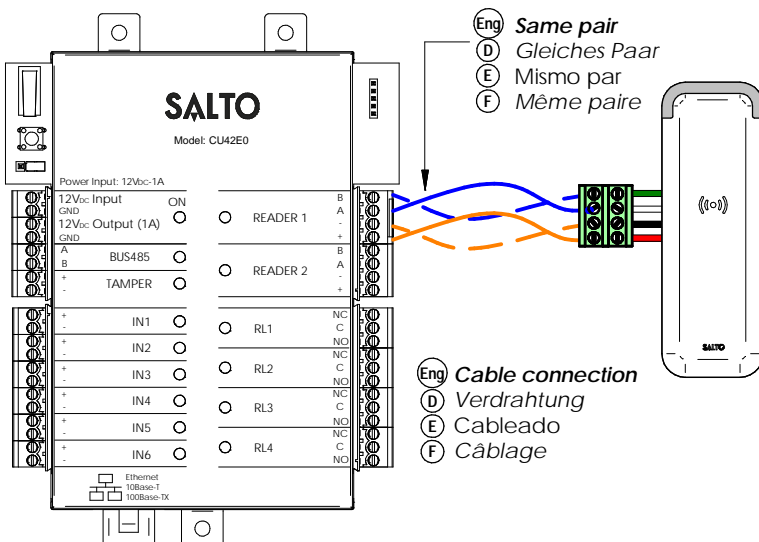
Eng Same pair
D Gleiches Paar
E Mismo par
F Même paire

SALTO
Model: CU42E0

Power Input: 12VDC-1A
12VDC Input
GND
ON
12VDC Output (1A)
GND
A
B
BUS485
+
-
TAMPER
+
-
IN1
+
-
IN2
+
-
IN3
+
-
IN4
+
-
IN5
+
-
IN6
Ethernet
10Base-T
100Base-TX

READER 1
B
A
-
+
READER 2
B
A
-
+
RL1
NC
C
NO
RL2
NC
C
NO
RL3
NC
C
NO
RL4
NC
C
NO

SALTO

Eng Cable connection
D Verdrahtung
E Cableado
F Câblage